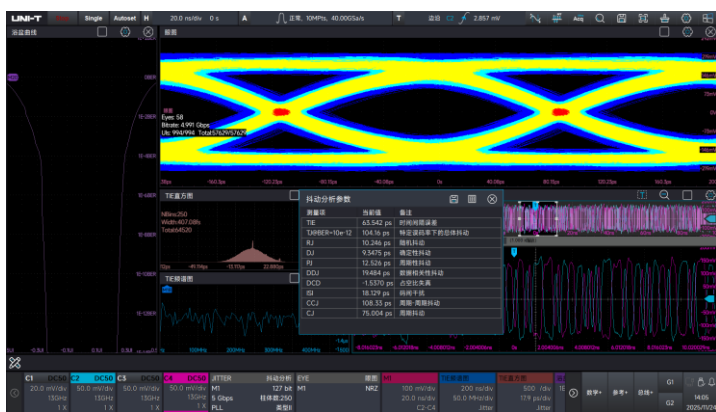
UNI-T Single Autoset H 20.0 ns/div 0 s A 正常, 10MPts, 40.00GSa/s T 边沿 C1 2.857 mV

浴盆曲线

眼图

Eyes: 58
Bitrate: 4.991 Gbps
UIs: 994/994 Total:5762957624

TIE直方图

TIE频谱图

抖动分析参数

| 测量项 | 当前值 | 备注 |
|---|---|---|
| TIE | 63.542 ps | 时间间隔误差 |
| TJ@BER=10e-12 | 104.16 ps | 特定误码率下的总体抖动 |
| RJ | 10.246 ps | 随机抖动 |
| DJ | 9.3475 ps | 确定性抖动 |
| PJ | 12.526 ps | 周期性抖动 |
| DDJ | 19.484 ps | 数据相关性抖动 |
| DCD | -1.5370 ps | 占空比失真 |
| ISI | 18.129 ps | 码间干扰 |
| CCJ | 108.33 ps | 周期-周期抖动 |
| CJ | 75.004 ps | 周期抖动 |

C1 DC50 20.0 mV/div 13GHz 1 X
C2 DC50 50.0 mV/div 13GHz 1 X
C3 DC50 50.0 mV/div 13GHz 1 X
C4 DC50 50.0 mV/div 13GHz 1 X
JITTER 抖动分析 M1 127 bit 5 Gbps 柱体数:250 PLL 类型II
EYE 眼图 M1 NRZ
M1 200 ns/div
TIE频谱图 200 ns/div 50.0 MHz/div Jitter
TIE直方图 17.9 ps/div Jitter

数学 参考 总线 G1 G2 14:05 2025/11/24